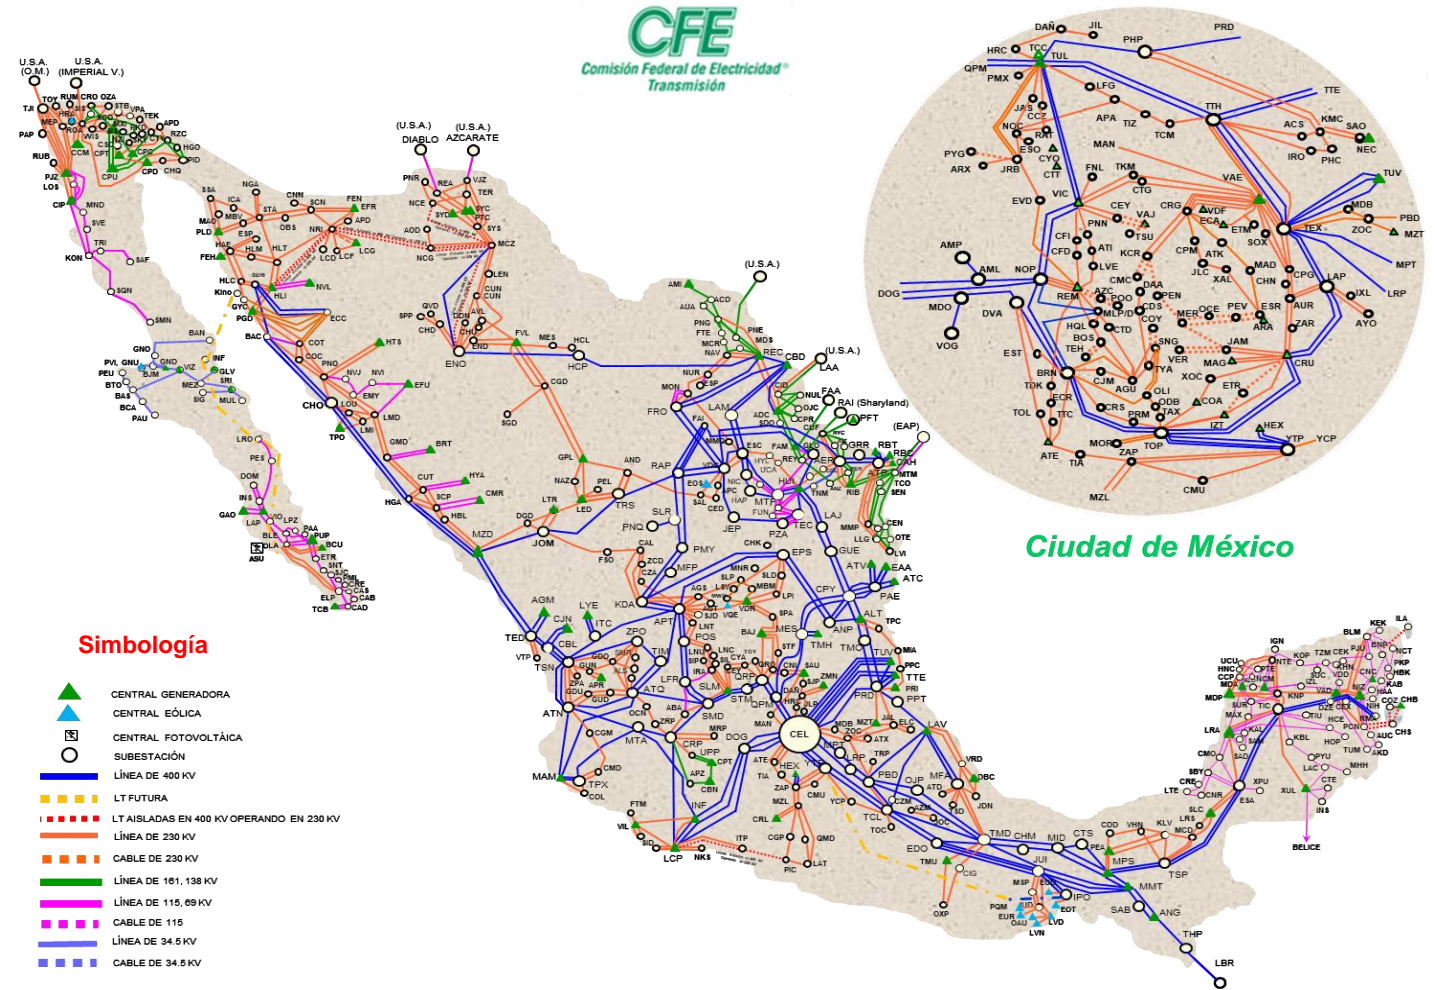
CFE
Comisión Federal de Electricidad®
Transmisión

U.S.A. (O.M.)
U.S.A. (IMPERIAL V.)
(U.S.A.) DIABLO
(U.S.A.) AZCARATE
(U.S.A.)
(U.S.A.)
RAI (Sharyland)
(EAP)

Ciudad de México

Simbología

CENTRAL GENERADORA
CENTRAL EÓLICA
CENTRAL FOTOVOLTÁICA
SUBESTACIÓN
LÍNEA DE 400 KV
LT FUTURA
LT AISLADAS EN 400 KV OPERANDO EN 230 KV
LÍNEA DE 230 KV
CABLE DE 230 KV
LÍNEA DE 161, 138 KV
LÍNEA DE 115, 69 KV
CABLE DE 115
LÍNEA DE 34.5 KV
CABLE DE 34.5 KV

TJI PAP RUB PJZ LOS CIP MND SVE TRI KON SAF SQN SMN BAN GNO INF PVL GNU PEU BTO BAS BCA PAU GND VIZ SJM GLV SRI MEZ MUL SIG LRO PES DOM INS GAO LAP VIO LPZ OLA BLE PAA PUP BCU ETR SNT CAB ELP TCB CAD ASU
TOY RUM CRO OZA MEP ROA STB VPA TEK APD RZC HGO CCM CPT CSO CPU CPD CHQ PID
SSA NGA ICA MAB MBU PLD ESP HAE HLM HLT FEH HLC Kino GYC PGD BAC HLI NVL ECC CNN SCN FEN EFR STA OBS NRI APD LCD LCF LCG PNR REA VJZ TER NCE SYD SYC PTC SYS AOD NCG MCZ LEN CUN
OJC COT COC PNO NVJ NVI HTS EFU CHO LOU EMY LMD LMI TPO GMD BRT CUT HYA SCP CMR HBL HGA MZD
SPP QVD CHD ENO END FVL MES HCL HCP CGD SGD AMI ACD AUA PNG FTE MCR NAV PNE MDS REC CBD LAA NUR MON ESP FRO LAM CID FAA NUL OJC CPR ADC SDO AMO SHE RBT RBC MTM TCO SEN LMW GRR ESC FAM REY HUI MTR EOS SAL CED JEP LAJ TEC FUN GPL AND RAP PEL NAZ TRS LTR LED SLR PNQ DGD JOM PZA MMP LLG CEN OTE LVI CHK PMY EPS GUE CAL ZCD CZA MFP FSO MNR SLP SLD AGS LPI MBM VDR SPA ATV EAA ATC PAE CPY ALT TPC ANP MES TMH TMO TUV MIA PPC TTE PRI PPT AGM CJN LYE KDA ITC TED VTP CBL TSN ZPO APT POS LNT BAJ TIM GUN GDU APR ATQ LFR LNC SLM QRP SAU ZMN PRD SJP DAR STM QPM ATN OCM MTA ZRP ABA SMD MRP CGM DOG CEL MAN MAM TPX CMD COL APZ CRP UPP CPT ATE TIA HEX CBN ZAP MZL YTP CRL CMU YCP INF FTM VIL SID LCP NKS ITP CGP QMD LAT PIC MDB ZOC JAL ATX ELC MZT LAV TRP LPP PBD OJP MFA ATD VRD DBC JDN CZM AZM TCL TOC OAX TMD CHM MID CTS PEA EDO TMU MPS TSP CIG MSP JUI IPO EOT LVD LVN OXP PQM EUR OAU MMT SAB ANG THP LBR
IGN BLM KEK ILA UCU HNC CCP MDA TZM CEK PJU BNP NCT PKP HBK KAB COZ CHB MDP KNP SUR TIC AUC CHS LRA KAL MAX CMO KBL HOP TUM AKD SAB PYU MHH CRE LCT LTE CNR XPU XUL SBY SLC MCD KLV VHN CDD ESA INS BELICE

DAÑ JIL PRD HRC TCC TUL PHP QPM PMX LFG JAS CCZ APA TIZ NOC RMT TTH TTE ACS KMC SAO NEC PYG ESO CYO MAN TCM IRO PHC ARX JRB CTT FNL TKM CTG VAE TUV EVD VIC CEY VAJ CRG MDB PBD PNN TSU VDF ECA ETM TEX ZOC MZT CFI SOX ATI CFD KCR CPM ATK MAD MPT AMP AML NOP LVE JLC XAL CHN CPG LAP DOG REM CMC DAA AZC POO PEN IXL LRP MDO DVA CDS MLP/D COY MER OCE PEV ESR AUR AYO VOG HQL CTD ZAR ARA BOS SNG JAM EST TEH VER MAG CRU BRN CJM TYA XOC TDK AGU OLI ETR ECR ODB COA TOL TTC CRS PRM TAX IZT HEX MOR TOP YTP YCP ATE ZAP TIA CMU MZL